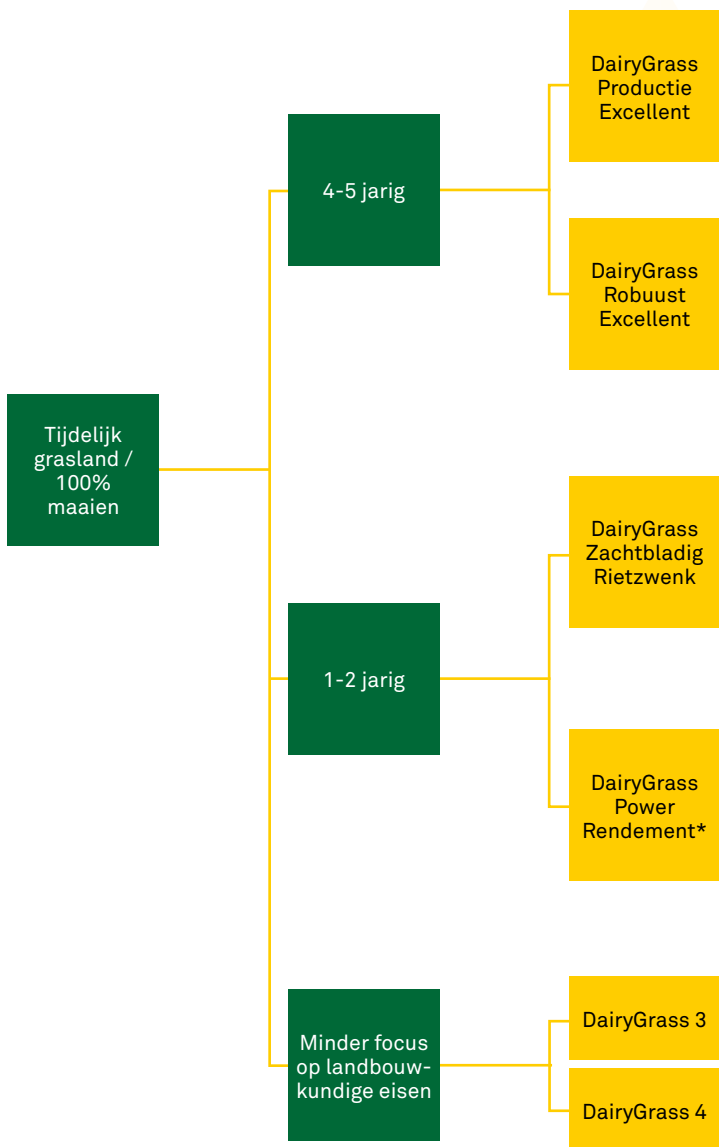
Tijdelijk grasland / 100% maaien

4-5 jarig

DairyGrass Productie Excellent

DairyGrass Robuust Excellent

1-2 jarig

DairyGrass Zachtbladig Rietzwenk

DairyGrass Power Rendement*

Minder focus op landbouwkundige eisen

DairyGrass 3

DairyGrass 4